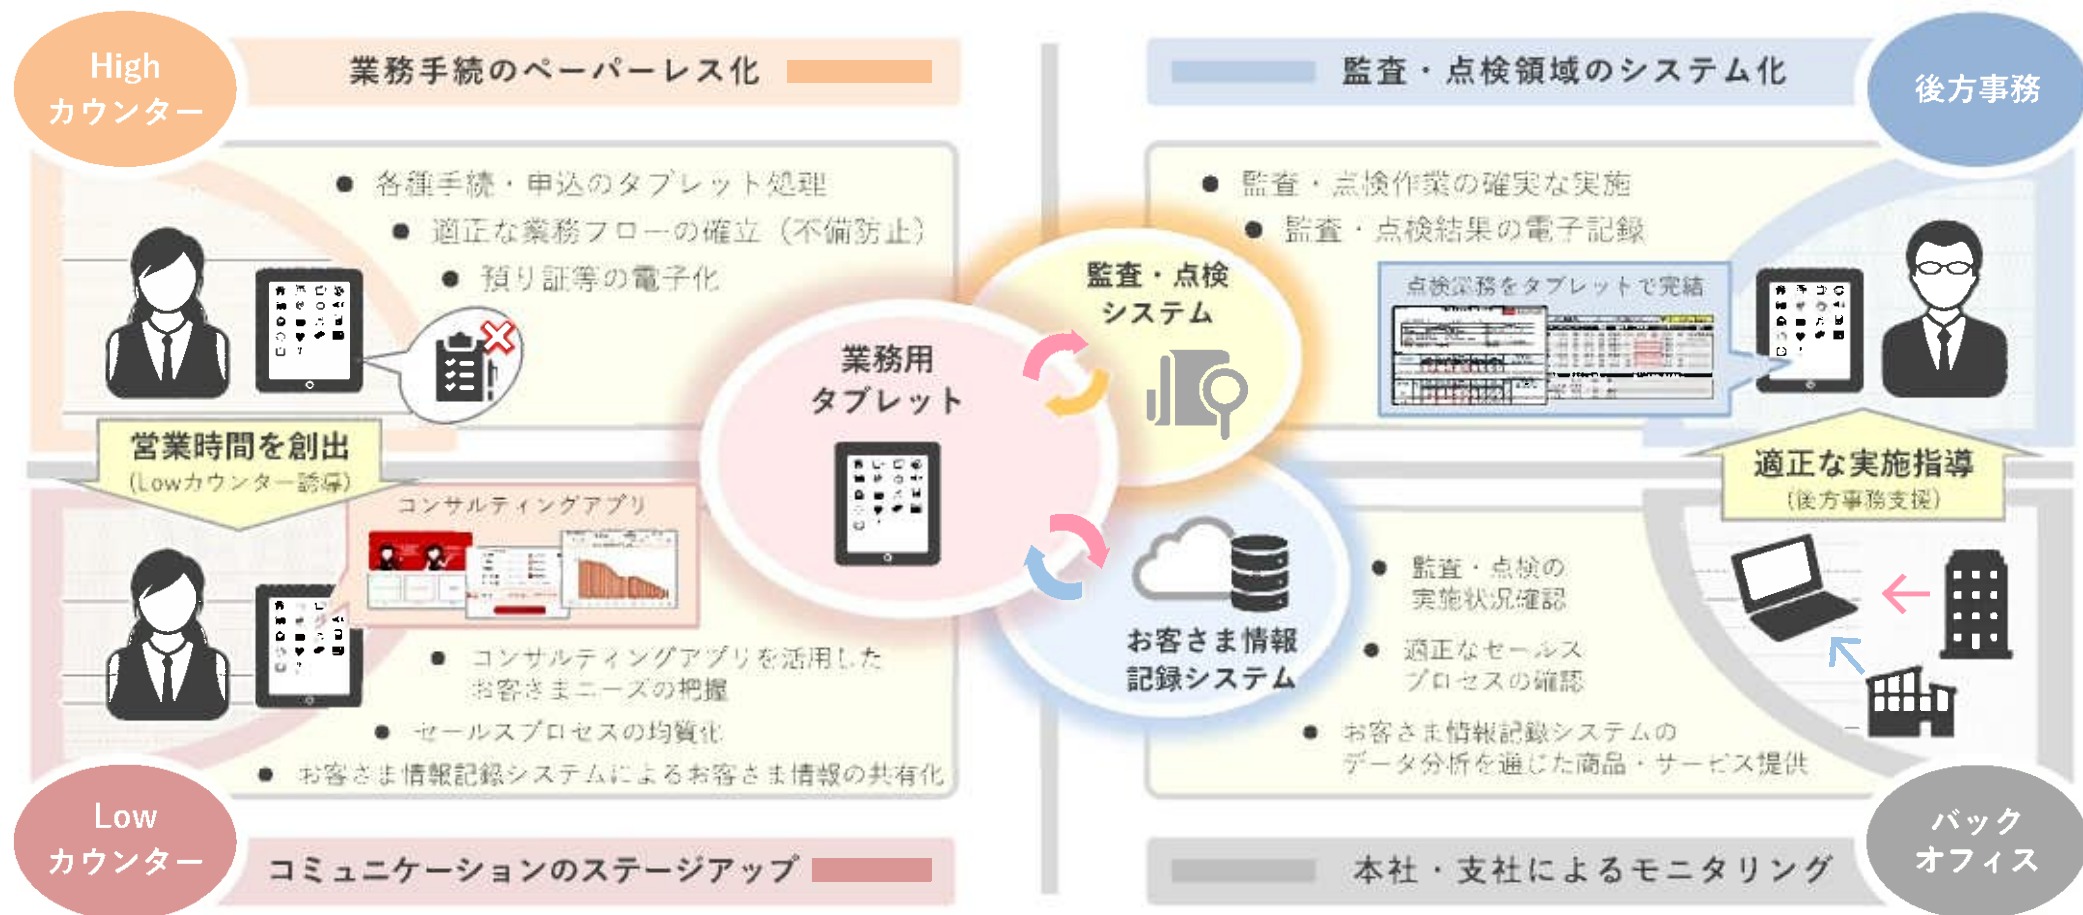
High
カウンター

業務手続のペーパーレス化

● 各種手続・申込のタブレット処理
● 適正な業務フローの確立（不備防止）
● 預り証等の電子化

営業時間を創出
（Lowカウンター誘導）

コンサルティングアプリ

● コンサルティングアプリを活用したお客さまニーズの把握
● セールスプロセスの均質化
● お客さま情報記録システムによるお客さま情報の共有化

Low
カウンター

コミュニケーションのステージアップ

業務用
タブレット

監査・点検
システム

お客さま情報
記録システム

監査・点検領域のシステム化

後方事務

● 監査・点検作業の確実な実施
● 監査・点検結果の電子記録

点検業務をタブレットで完結

適正な実施指導
（後方事務支援）

● 監査・点検の実施状況確認
● 適正なセールスプロセスの確認
● お客さま情報記録システムのデータ分析を通じた商品・サービス提供

本社・支社によるモニタリング

バック
オフィス